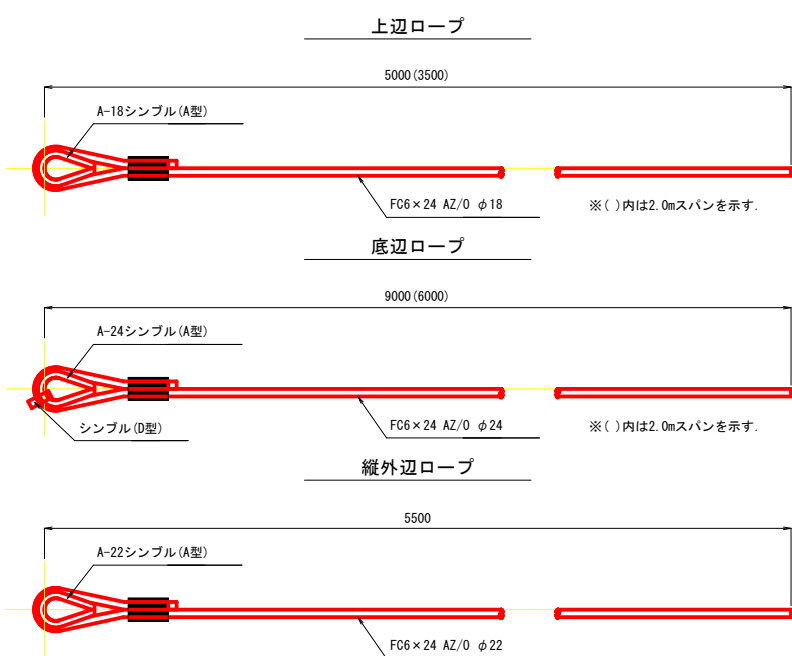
上辺ロープ

5000(3500)

A-18シンブル(A型)

FC6×24 AZ/O $\phi$18

※( )内は2.0mスパンを示す.

底辺ロープ

9000(6000)

A-24シンブル(A型)

シンブル(D型)

FC6×24 AZ/O $\phi$24

※( )内は2.0mスパンを示す.

縦外辺ロープ

5500

A-22シンブル(A型)

FC6×24 AZ/O $\phi$22